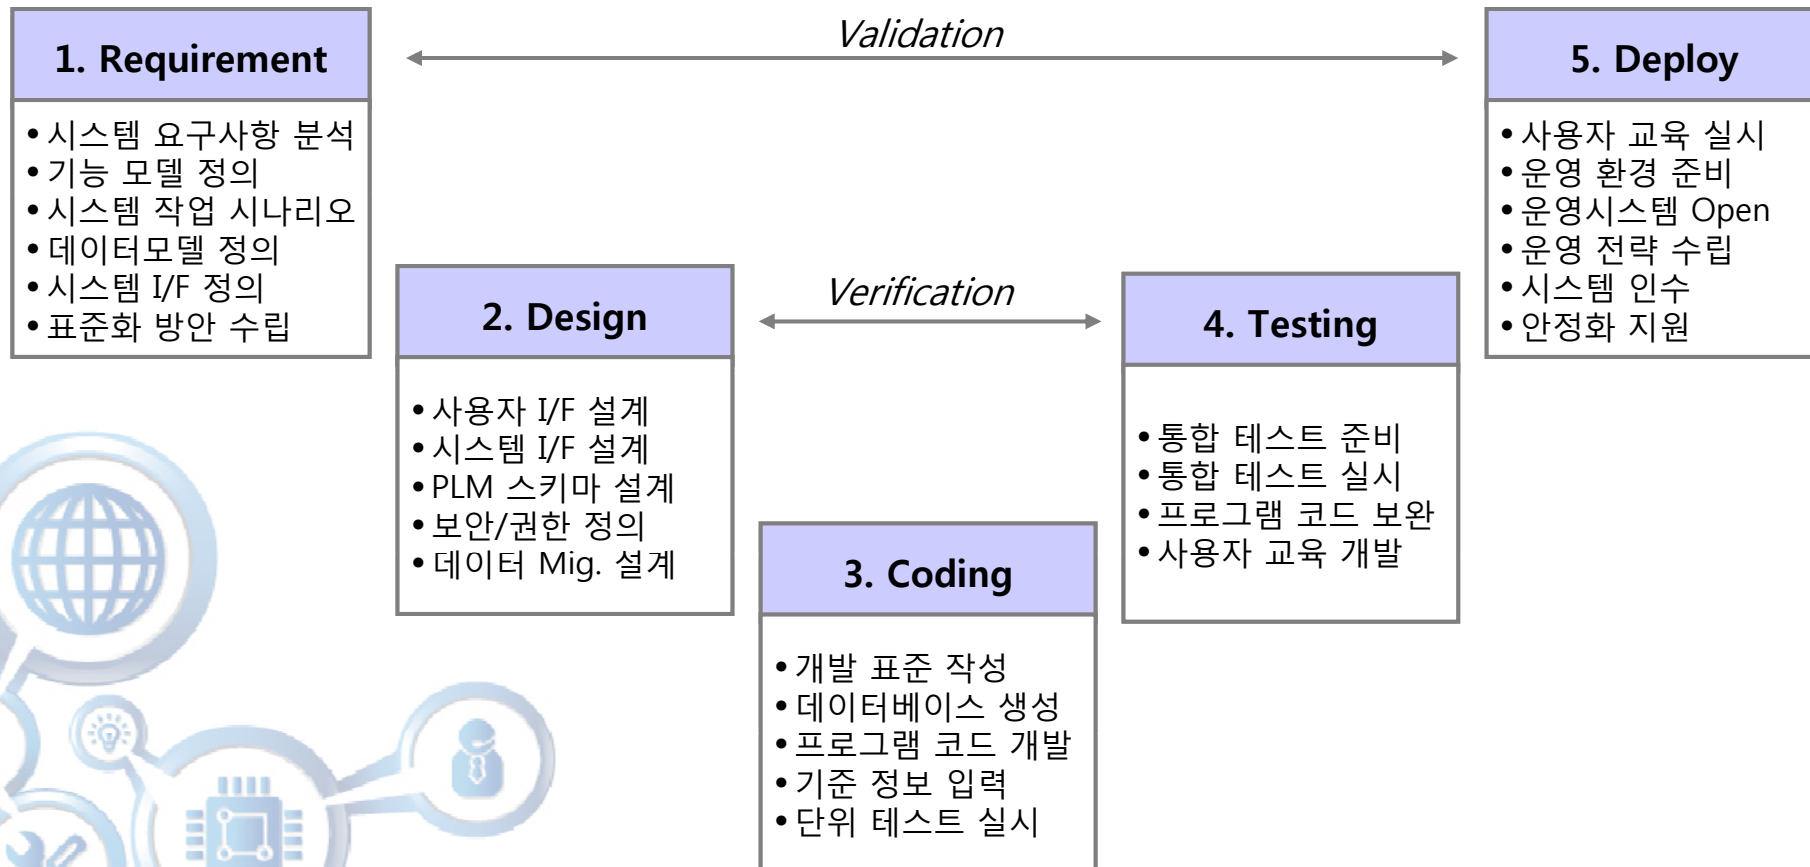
1. Requirement

• 시스템 요구사항 분석
• 기능 모델 정의
• 시스템 작업 시나리오
• 데이터모델 정의
• 시스템 I/F 정의
• 표준화 방안 수립

Validation

5. Deploy

• 사용자 교육 실시
• 운영 환경 준비
• 운영시스템 Open
• 운영 전략 수립
• 시스템 인수
• 안정화 지원

2. Design

• 사용자 I/F 설계
• 시스템 I/F 설계
• PLM 스키마 설계
• 보안/권한 정의
• 데이터 Mig. 설계

Verification

4. Testing

• 통합 테스트 준비
• 통합 테스트 실시
• 프로그램 코드 보완
• 사용자 교육 개발

3. Coding

• 개발 표준 작성
• 데이터베이스 생성
• 프로그램 코드 개발
• 기준 정보 입력
• 단위 테스트 실시